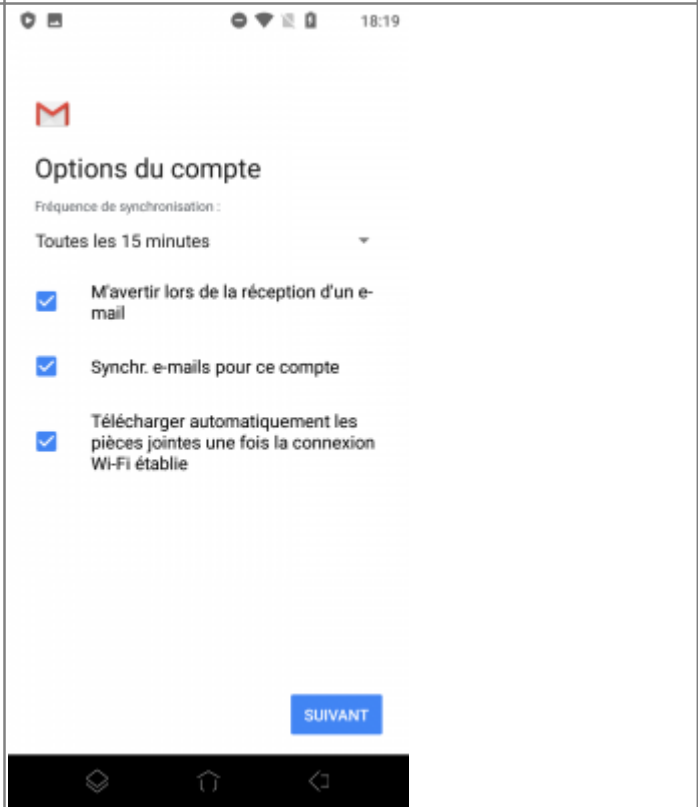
18:19

Options du compte

Fréquence de synchronisation :

Toutes les 15 minutes

M'avertir lors de la réception d'un e-mail

Synchr. e-mails pour ce compte

Télécharger automatiquement les pièces jointes une fois la connexion Wi-Fi établie

SUIVANT